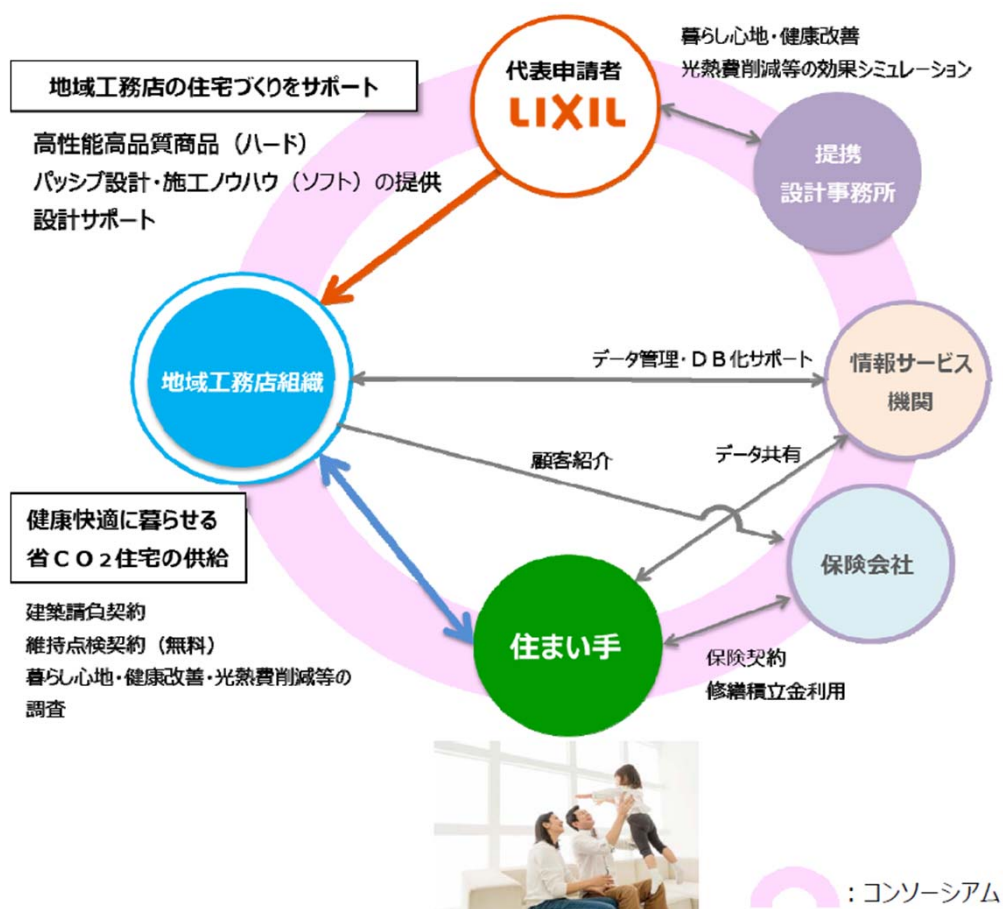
地域工務店の住宅づくりをサポート

高性能高品質商品（ハード）
パッシブ設計・施工ノウハウ（ソフト）の提供
設計サポート

代表申請者
LIXIL

暮らし心地・健康改善
光熱費削減等の効果シミュレーション

提携
設計事務所

地域工務店組織

データ管理・ＤＢ化サポート

情報サービス
機関

顧客紹介

データ共有

健康快適に暮らせる
省ＣＯ２住宅の供給

保険会社

建築請負契約
維持点検契約（無料）
暮らし心地・健康改善・光熱費削減等の
調査

住まい手

保険契約
修繕積立金利用

：コンソーシアム